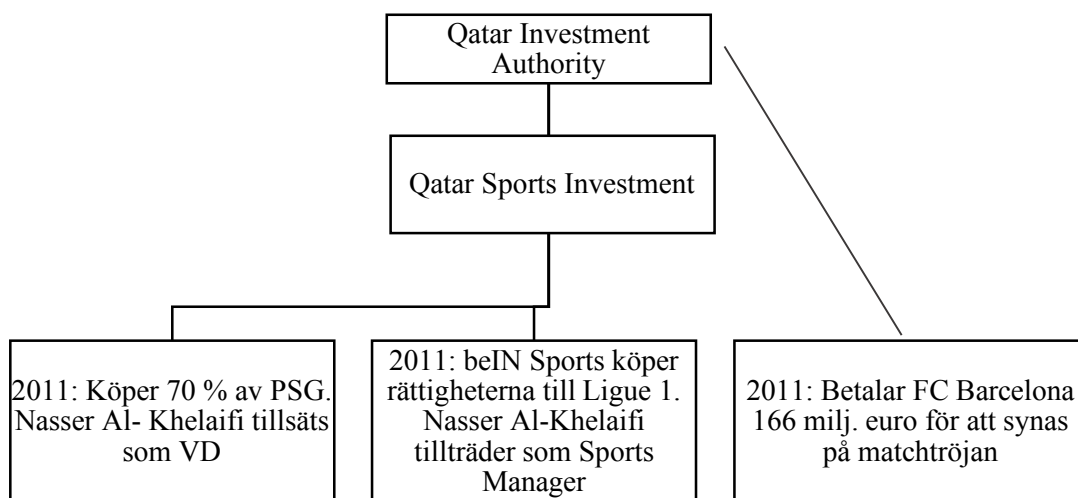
Qatar Investment Authority

Qatar Sports Investment

2011: Köper 70 % av PSG. Nasser Al- Khelaifi tillsäts som VD

2011: beIN Sports köper rättigheterna till Ligue 1. Nasser Al-Khelaifi tillträder som Sports Manager

2011: Betalar FC Barcelona 166 milj. euro för att synas på matchtröjan